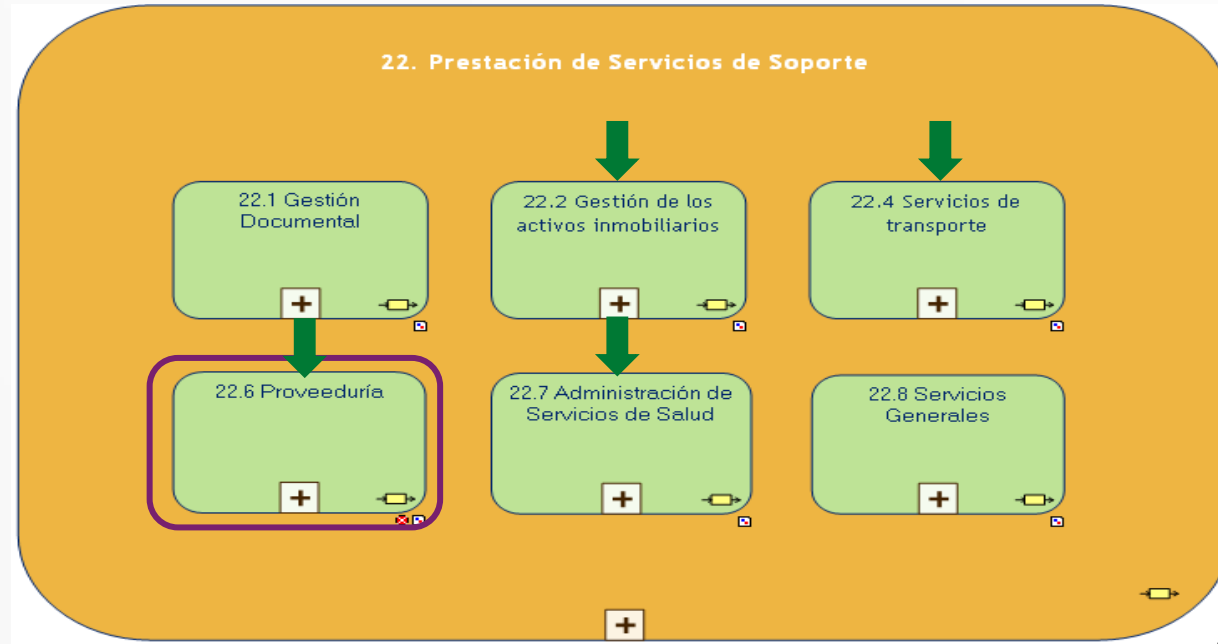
22. Prestación de Servicios de Soporte

22.1 Gestión Documental

22.2 Gestión de los activos inmobiliarios

22.4 Servicios de transporte

22.6 Proveeduría

22.7 Administración de Servicios de Salud

22.8 Servicios Generales